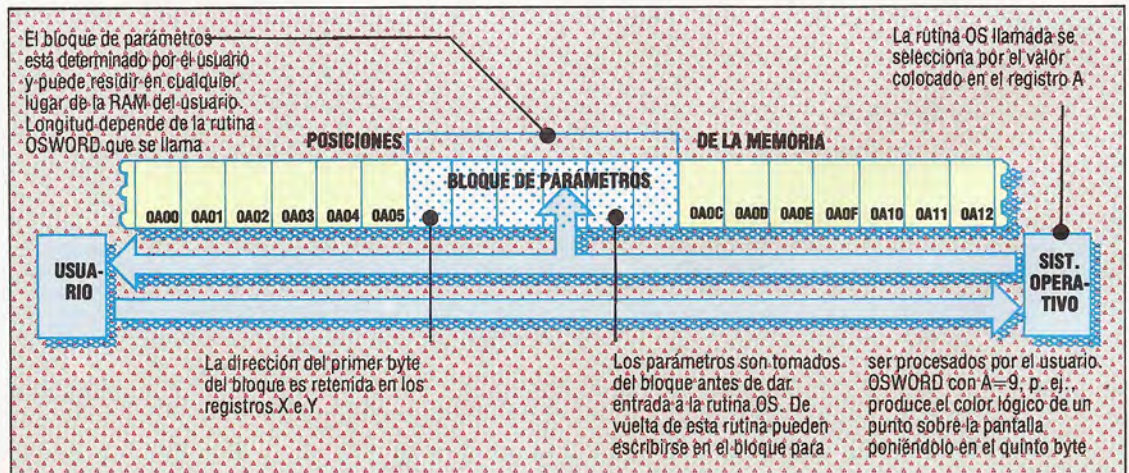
El bloque de parámetros está determinado por el usuario y puede residir en cualquier lugar de la RAM del usuario. Longitud depende de la rutina OSWORD que se llama

La rutina OS llamada se selecciona por el valor colocado en el registro A

POSICIONES

DE LA MEMORIA

BLOQUE DE PARÁMETROS

0A00 0A01 0A02 0A03 0A04 0A05

0A0C 0A0D 0A0E 0A0F 0A10 0A11 0A12

USUARIO

SIST. OPERATIVO

La dirección del primer byte del bloque es retenida en los registros X e Y.

Los parámetros son tomados del bloque antes de dar entrada a la rutina OS. De vuelta de esta rutina pueden escribirse en el bloque para

ser procesados por el usuario. OSWORD con A=9, p. ej., produce el color lógico de un punto sobre la pantalla poniéndolo en el quinto byte